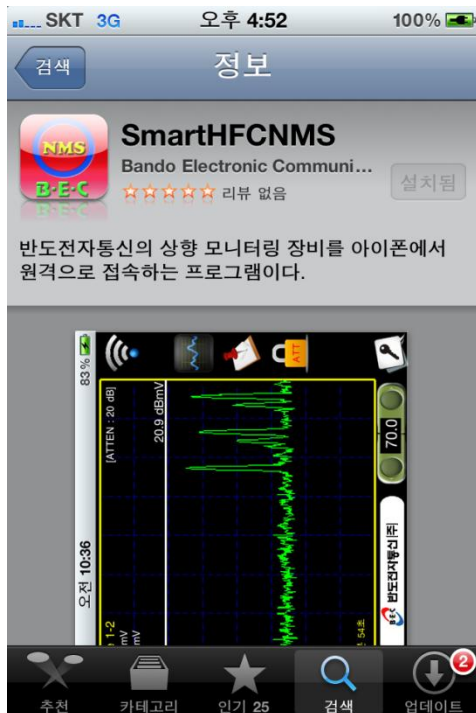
SKT 3G 오후 4:52 100%

검색 정보

NMS
B·E·C

SmartHFCNMS
Bando Electronic Communi...
리뷰 없음
설치됨

반도전자통신의 상향 모니터링 장비를 아이폰에서 원격으로 접속하는 프로그램이다.

83%
ATT
[ATTEN : 20 dB]
20.9 dBmV
70.0
오전 10:36
반도전자통신(주)
54초

추천 카테고리 인기 25 검색 업데이트
2